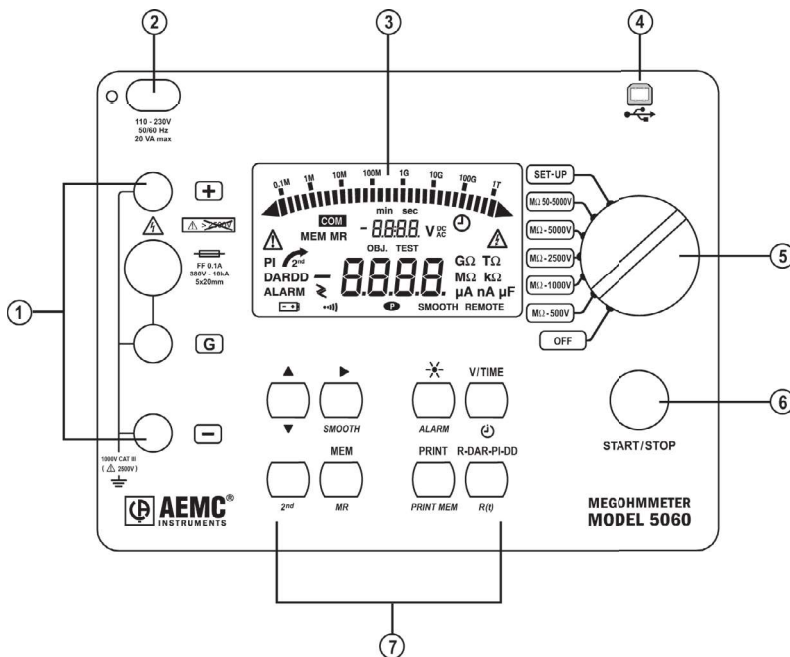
2

3

4

110 - 230V
50/60 Hz
20 VA max

0.1M 1M 10M 100M 1G 10G 100G 1T

COM

min sec

MEM MR

-8.8.8.8. V DC AC

OBJ. TEST

PI 2nd

DARDD

ALARM

8.8.8.8.

GΩ TΩ

MΩ kΩ

µA nA µF

SMOOTH REMOTE

P

SET-UP

MΩ 50-5000V

MΩ - 5000V

MΩ - 2500V

MΩ - 1000V

MΩ - 500V

OFF

5

1

+

FF 0.1A
380V - 10kA
5x20mm

G

−

1000V CAT III
( 2500V )

▲

▼

▶

SMOOTH

ALARM

V/TIME

6

START/STOP

MEM

2nd

MR

PRINT

PRINT MEM

R-DAR-PI-DD

R(t)

AEMC®
INSTRUMENTS

MEGOHMMETER
MODEL 5060

7